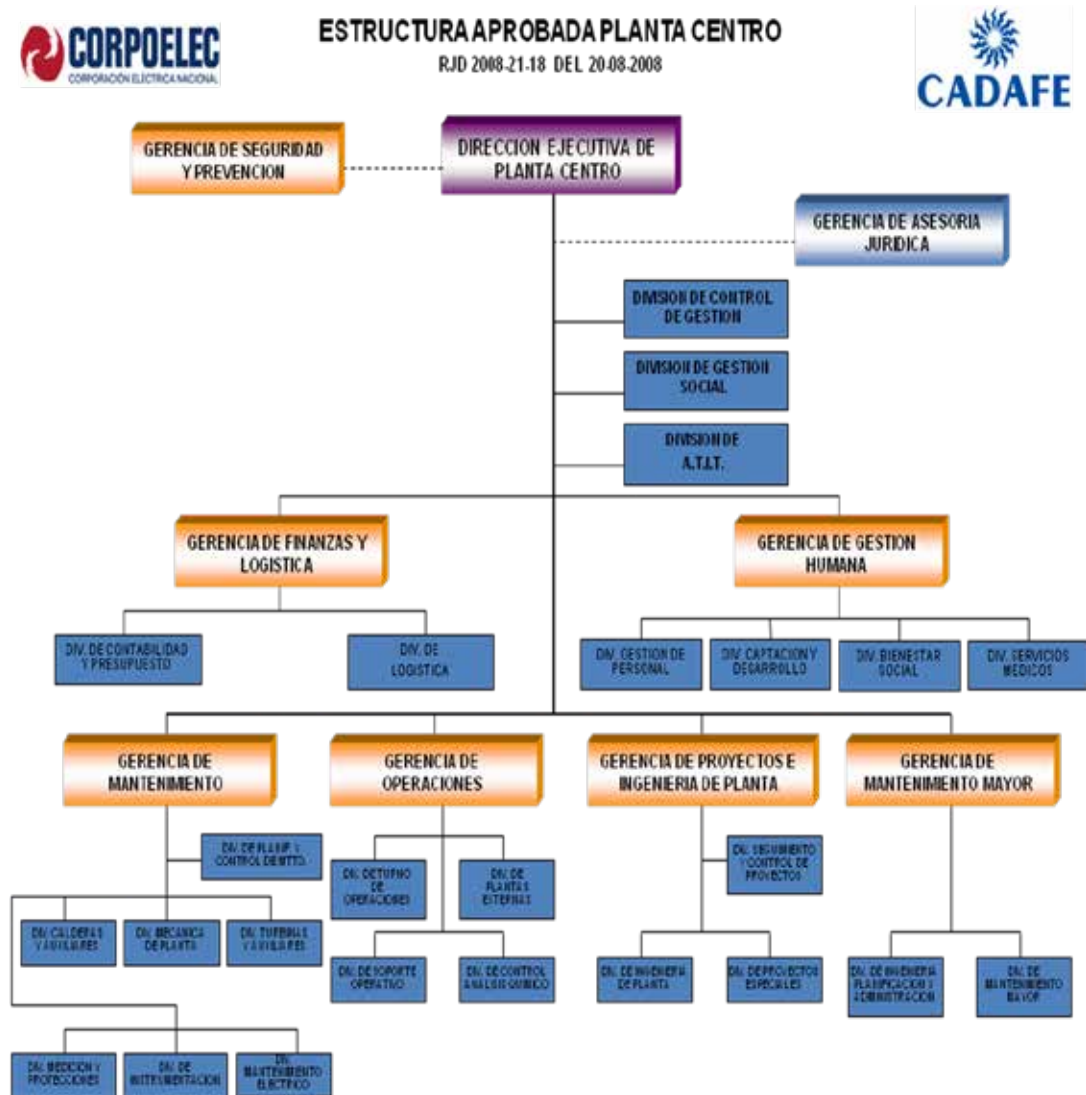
CORPOELEC
CORPORACIÓN ELECTRICA NACIONAL

ESTRUCTURA APROBADA PLANTA CENTRO
RJD 2008-21-18 DEL 20-08-2008

CADAFE

GERENCIA DE SEGURIDAD Y PREVENCION

DIRECCION EJECUTIVA DE PLANTA CENTRO

GERENCIA DE ASESORIA JURIDICA

DIVISION DE CONTROL DE GESTION

DIVISION DE GESTION SOCIAL

DIVISION DE A.T.I.T.

GERENCIA DE FINANZAS Y LOGISTICA

GERENCIA DE GESTION HUMANA

DIV. DE CONTABILIDAD Y PRESUPUESTO

DIV. DE LOGISTICA

DIV. GESTION DE PERSONAL

DIV. CAPTACION Y DESARROLLO

DIV. BIENESTAR SOCIAL

DIV. SERVICIOS MEDICOS

GERENCIA DE MANTENIMIENTO

GERENCIA DE OPERACIONES

GERENCIA DE PROYECTOS E INGENIERIA DE PLANTA

GERENCIA DE MANTENIMIENTO MAYOR

DIV. DE PLANIF. Y CONTROL DE MTTO.

DIV. CALDERAS Y AUXILIARES

DIV. MECANICA DE PLANTA

DIV. TURBINAS Y AUXILIARES

DIV. MEDICION Y PROTECCIONES

DIV. DE INSTRUMENTACION

DIV. MANTENIMIENTO ELECTRICO

DIV. DE TURNO DE OPERACIONES

DIV. DE PLANTAS EXTERNAS

DIV. DE SOPORTE OPERATIVO

DIV. DE CONTROL ANALISIS QUIMICO

DIV. SEGUIMIENTO Y CONTROL DE PROYECTOS

DIV. DE INGENIERIA DE PLANTA

DIV. DE PROYECTOS ESPECIALES

DIV. DE INGENIERIA PLANIFICACION Y ADMINISTRACION

DIV. DE MANTENIMIENTO MAYOR